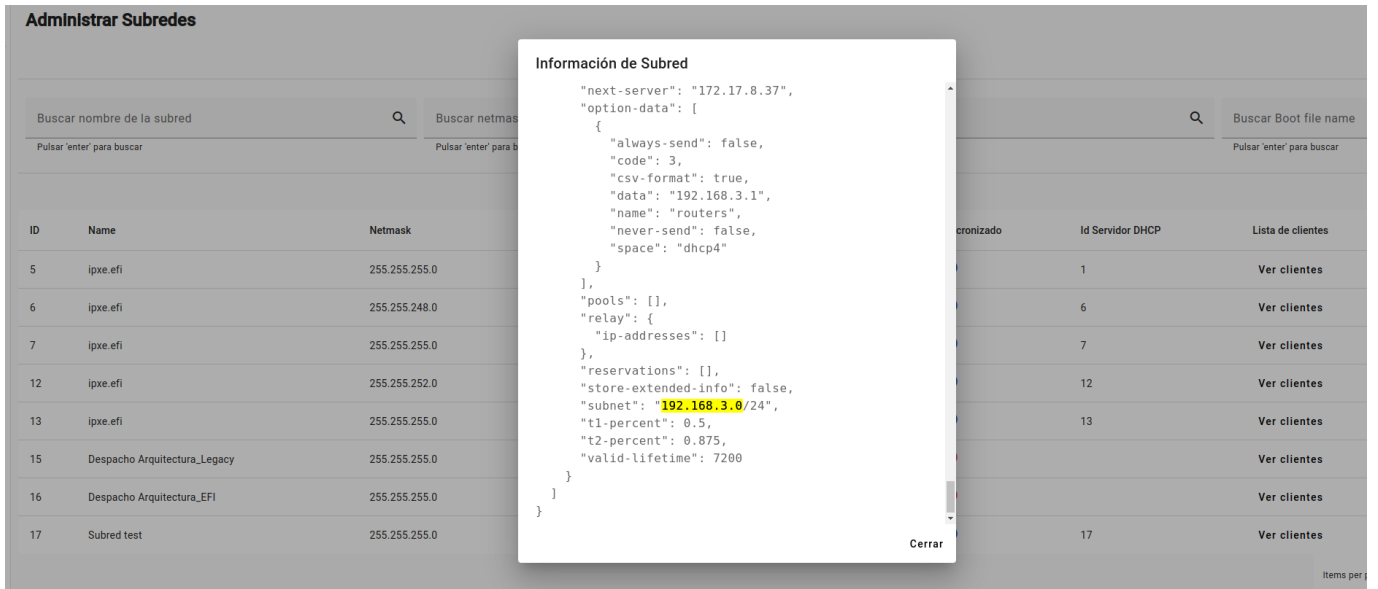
Administrar Subredes

Buscar nombre de la subred
Pulsar 'enter' para buscar

Buscar netmas
Pulsar 'enter' para b

Buscar Boot file name
Pulsar 'enter' para buscar

| ID | Name | Netmask | cronizado | Id Servidor DHCP | Lista de clientes |
|---|---|---|---|---|---|
| 5 | ipxe.efi | 255.255.255.0 | | 1 | Ver clientes |
| 6 | ipxe.efi | 255.255.248.0 | | 6 | Ver clientes |
| 7 | ipxe.efi | 255.255.255.0 | | 7 | Ver clientes |
| 12 | ipxe.efi | 255.255.252.0 | | 12 | Ver clientes |
| 13 | ipxe.efi | 255.255.255.0 | | 13 | Ver clientes |
| 15 | Despacho Arquitectura_Legacy | 255.255.255.0 | | | Ver clientes |
| 16 | Despacho Arquitectura_EFI | 255.255.255.0 | | | Ver clientes |
| 17 | Subred test | 255.255.255.0 | | 17 | Ver clientes |

Items per p

Información de Subred

"next-server": "172.17.8.37",
"option-data": [
{
"always-send": false,
"code": 3,
"csv-format": true,
"data": "192.168.3.1",
"name": "routers",
"never-send": false,
"space": "dhcp4"
}
],
"pools": [],
"relay": {
"ip-addresses": []
},
"reservations": [],
"store-extended-info": false,
"subnet": "192.168.3.0/24",
"t1-percent": 0.5,
"t2-percent": 0.875,
"valid-lifetime": 7200
}
]
}

Cerrar